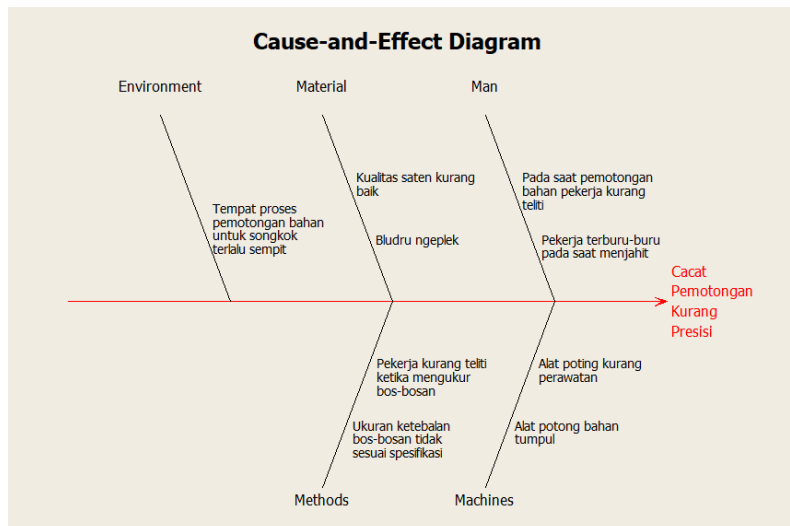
Cause-and-Effect Diagram

Environment

Material

Man

Tempat proses pemotongan bahan untuk songkok terlalu sempit

Kualitas saten kurang baik

Bludru ngeplek

Pada saat pemotongan bahan pekerja kurang teliti

Pekerja terburu-buru pada saat menjahit

Cacat Pemotongan Kurang Presisi

Pekerja kurang teliti ketika mengukur bos-bosan

Ukuran ketebalan bos-bosan tidak sesuai spesifikasi

Alat poting kurang perawatan

Alat potong bahan tumpul

Methods

Machines